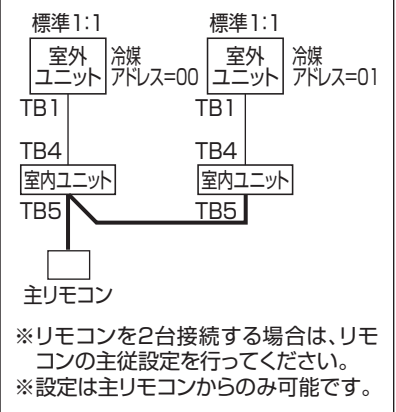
標準1:1

室外
ユニット

冷媒
アドレス=00

TB1

TB4

室内ユニット

TB5

標準1:1

室外
ユニット

冷媒
アドレス=01

TB1

TB4

室内ユニット

TB5

主リモコン

※リモコンを2台接続する場合は、リモコンの主従設定を行ってください。
※設定は主リモコンからのみ可能です。